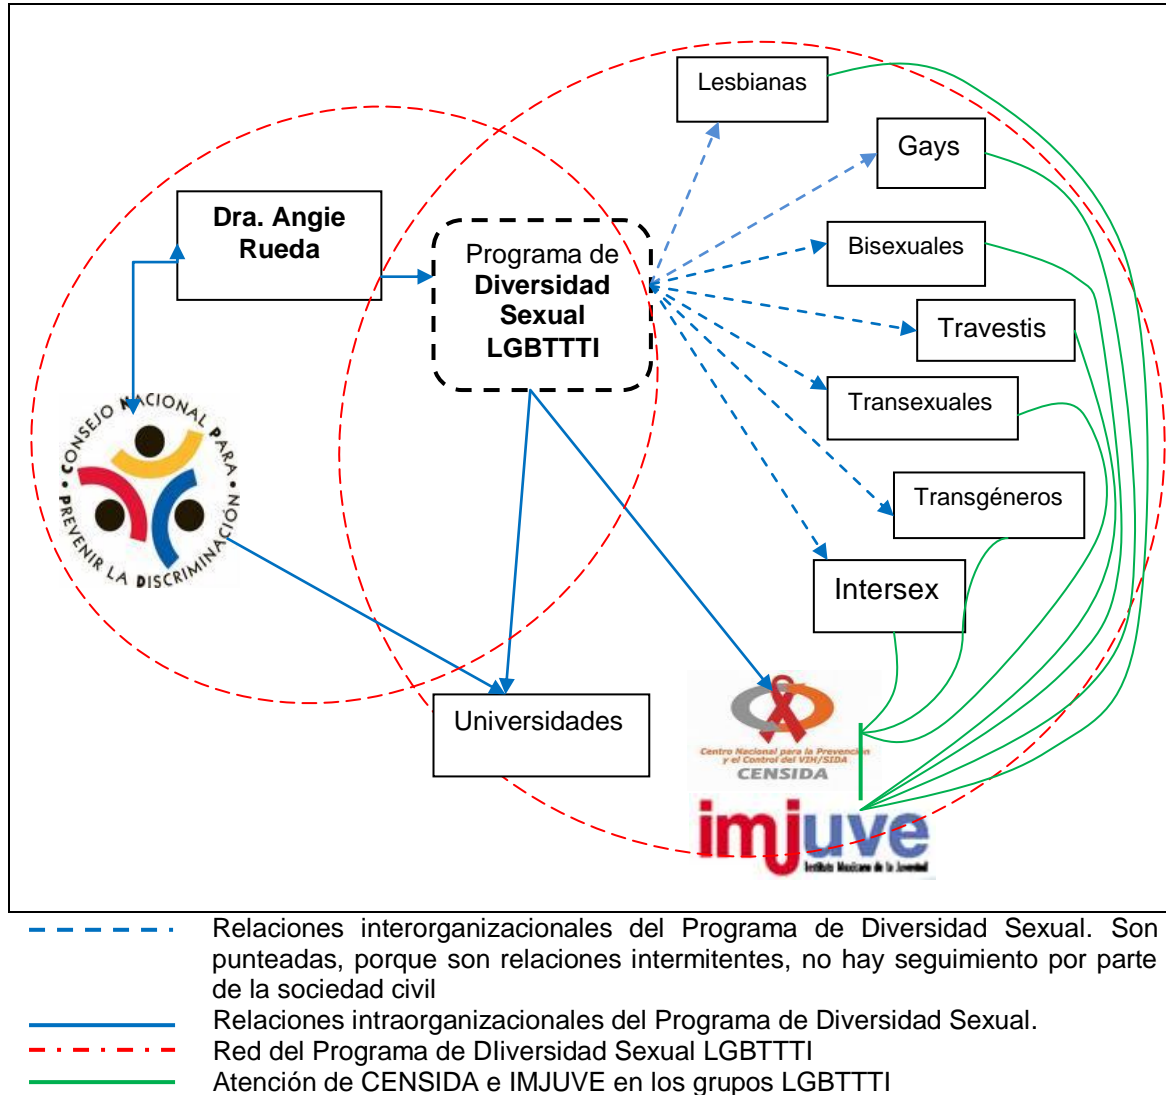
Lesbianas

Gays

Dra. Angie Rueda

Programa de Diversidad Sexual LGBTTTI

Bisexuales

Travestis

CONSEJO NACIONAL PARA PREVENIR LA DISCRIMINACIÓN

Transexuales

Transgéneros

Intersex

Universidades

Centro Nacional para la Prevención y el Control del VIH/SIDA
CENSIDA

imjuve
Instituto Mexicano de la Juventud

Relaciones interorganizacionales del Programa de Diversidad Sexual. Son punteadas, porque son relaciones intermitentes, no hay seguimiento por parte de la sociedad civil

Relaciones intraorganizacionales del Programa de Diversidad Sexual.

Red del Programa de DIiversidad Sexual LGBTTTI

Atención de CENSIDA e IMJUVE en los grupos LGBTTTI